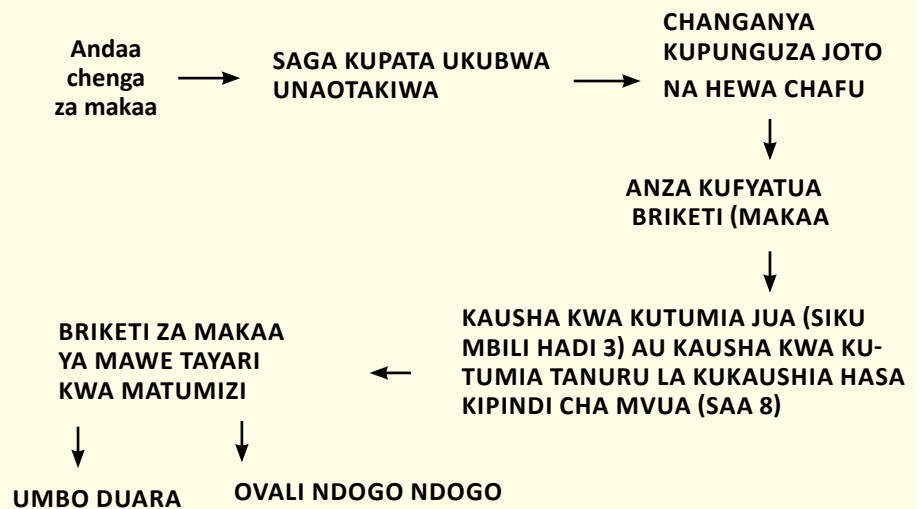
Andaa chenga za makaa

SAGA KUPATA UKUBWA UNAOTAKIWA

CHANGANYA KUPUNGUZA JOTO

NA HEWA CHAFU

ANZA KUFYATUA BRIKETI (MAKAA

KAUSHA KWA KUTUMIA JUA (SIKU MBILI HADI 3) AU KAUSHA KWA KUTUMIA TANURU LA KUKAUSHIA HASA KIPINDI CHA MVUA (SAA 8)

BRIKETI ZA MAKAA YA MAWE TAYARI KWA MATUMIZI

UMBO DUARA

OVALI NDOGO NDOGO